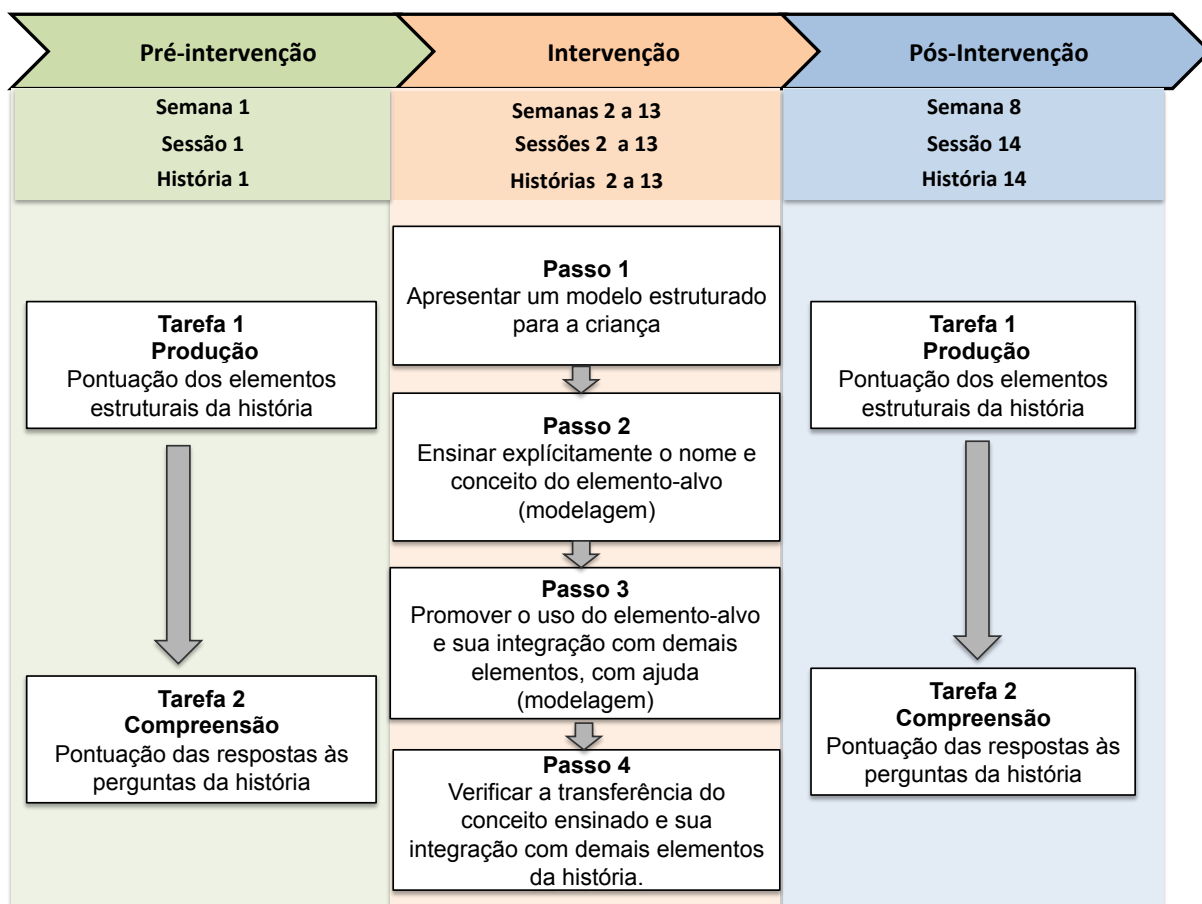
Pré-intervenção

Semana 1
Sessão 1
História 1

Tarefa 1
Produção
Pontuação dos elementos estruturais da história

Tarefa 2
Compreensão
Pontuação das respostas às perguntas da história

Intervenção

Semanas 2 a 13
Sessões 2 a 13
Histórias 2 a 13

Passo 1
Apresentar um modelo estruturado para a criança

Passo 2
Ensinar explícitamente o nome e conceito do elemento-alvo (modelagem)

Passo 3
Promover o uso do elemento-alvo e sua integração com demais elementos, com ajuda (modelagem)

Passo 4
Verificar a transferência do conceito ensinado e sua integração com demais elementos da história.

Pós-Intervenção

Semana 8
Sessão 14
História 14

Tarefa 1
Produção
Pontuação dos elementos estruturais da história

Tarefa 2
Compreensão
Pontuação das respostas às perguntas da história